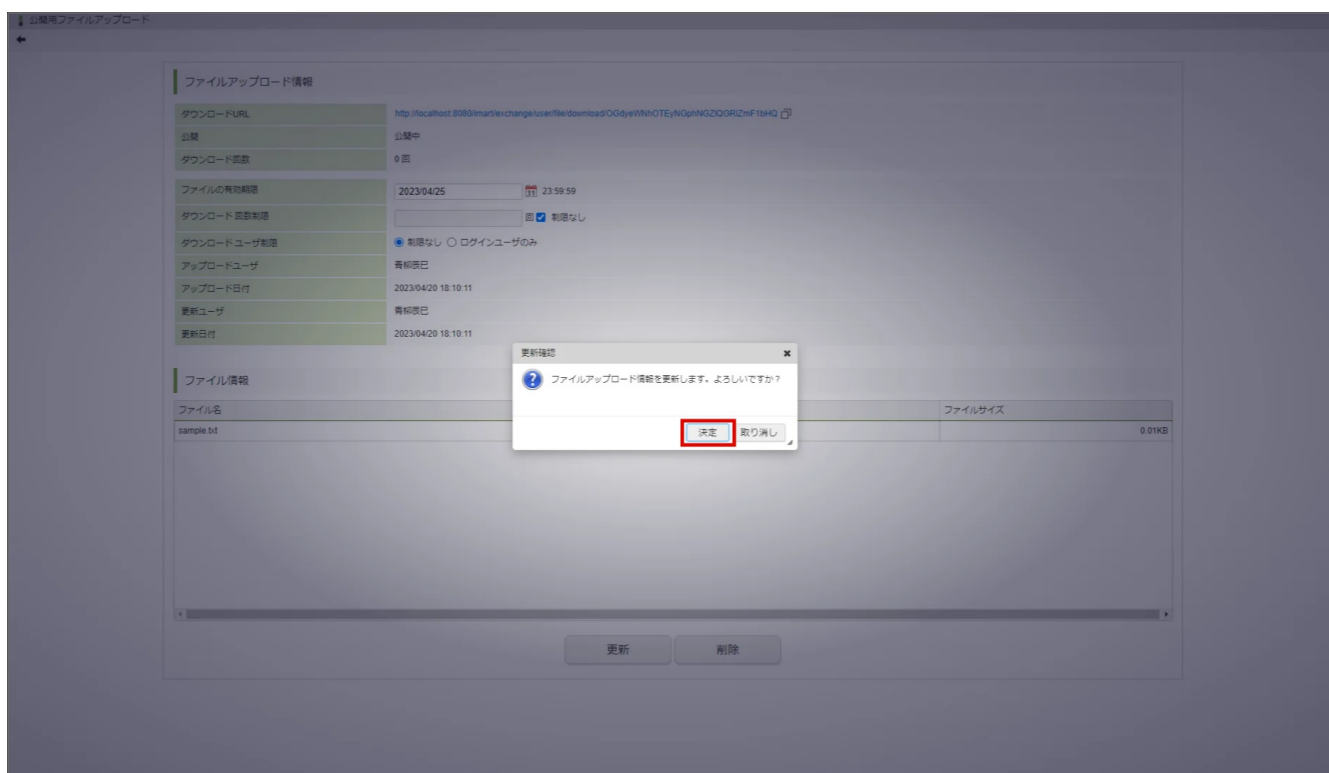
公開用ファイルアップロード

ファイルアップロード情報

| ダウンロードURL | http://localhost:8080/imart/exchange/user/file/download/OGdyeWNhOTEyNGphNGZlQGRlZmF1bHQ |
|---|---|
| 公開 | 公開中 |
| ダウンロード回数 | 0 回 |

| ファイルの有効期限 | 2023/04/25 23:59:59 |
|---|---|
| ダウンロード回数制限 | 回 制限なし |
| ダウンロードユーザ制限 | 制限なし ログインユーザのみ |
| アップロードユーザ | 青柳辰巳 |
| アップロード日付 | 2023/04/20 18:10:11 |
| 更新ユーザ | 青柳辰巳 |
| 更新日付 | 2023/04/20 18:10:11 |

ファイル情報

| ファイル名 | ファイルサイズ |
|---|---|
| sample.txt | 0.01KB |

更新 削除

更新確認
ファイルアップロード情報を更新します。よろしいですか？
決定 取り消し